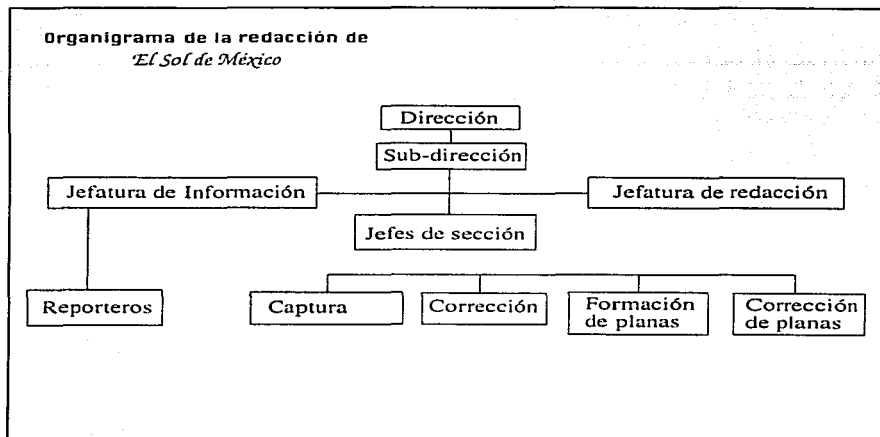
Organigrama de la redacción de
El Sol de México

Dirección

Sub-dirección

Jefatura de Información

Jefatura de redacción

Jefes de sección

Reporteros

Captura

Corrección

Formación de planas

Corrección de planas